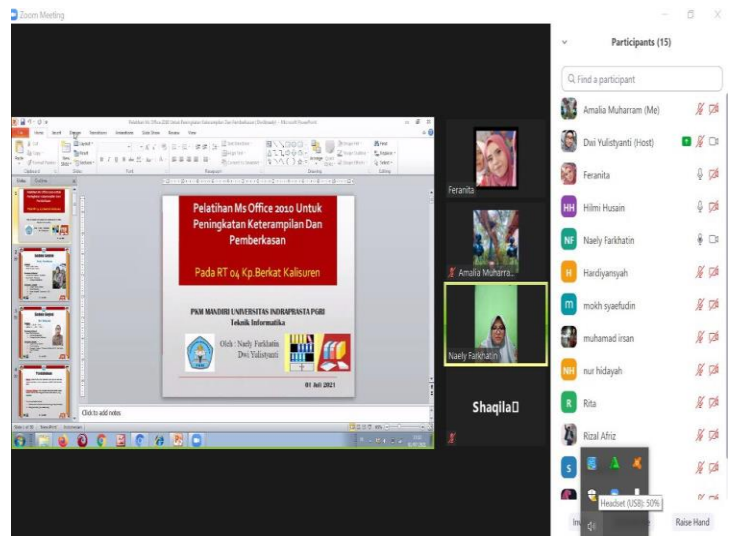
Zoom Meeting

Pelatihan Ms Office 2010 Untuk Peningkatan Keterampilan Dan Pemberkasan

Pada RT 04 Kp.Berkat Kalisuren

PKM MANDIRI UNIVERSITAS INDRAPRASTA PGRI
Teknik Informatika

Oleh : Naely Farkhatin
Dwi Yulistyanti

01 Juli 2021

Click to add notes

Feranita

Amalia Muharra...

Naely Farkhatin

Shaqila

Participants (15)

Find a participant

Amalia Muharram (Me)
Dwi Yulistyanti (Host)
Feranita
Hilmi Husain
Naely Farkhatin
Hardiyansyah
mokh syaefudin
muhamad irsan
nur hidayah
Rita
Rizal Afriz

Headset (USB): 50%

Raise Hand